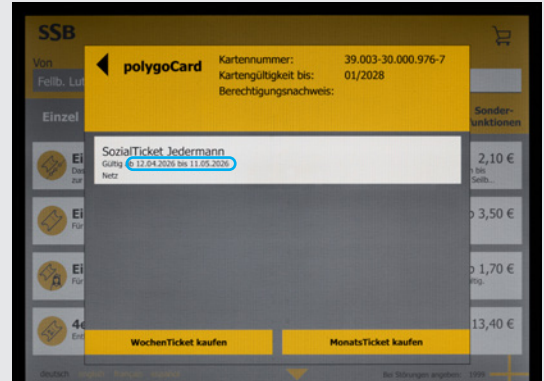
SSB

Von

Fellb. Lut

Einzel

Sonderfunktionen

polygoCard

Kartennummer: 39.003-30.000.976-7

Kartengültigkeit bis: 01/2028

Berechtigungsnachweis:

SozialTicket Jedermann

Gültig ab 12.04.2026 bis 11.05.2026

Netz

Ei

Ei

Ei

4e

2,10 €

3,50 €

1,70 €

13,40 €

WochenTicket kaufen

MonatsTicket kaufen

deutsch

Bei Störungen angeben: 1999